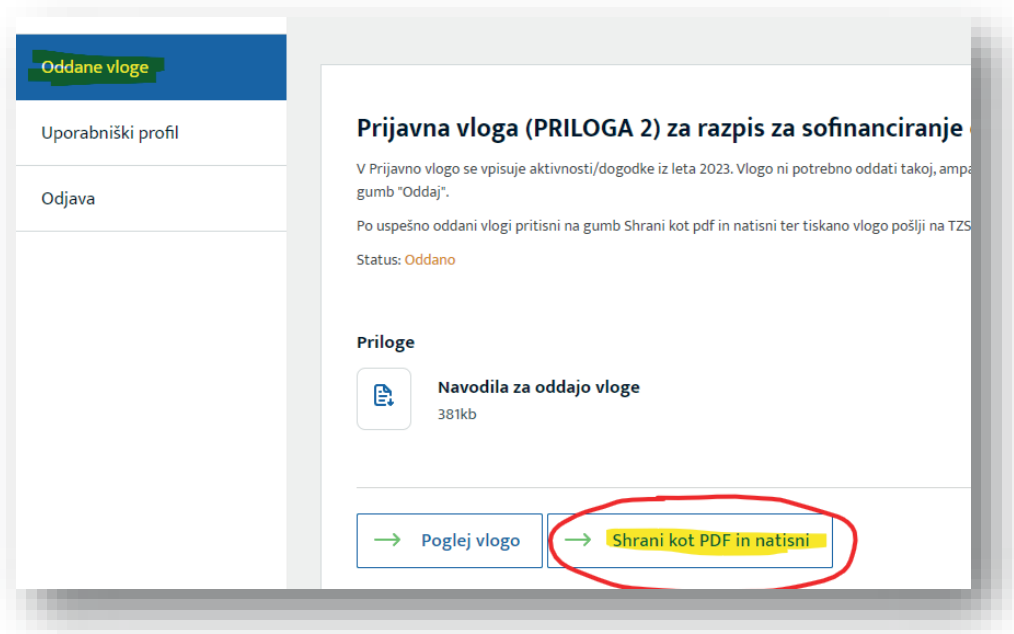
Oddane vloge

Uporabniški profil

Odjava

Prijavna vloga (PRILOGA 2) za razpis za sofinanciranje

V Prijavno vlogo se vpisuje aktivnosti/dogodke iz leta 2023. Vlogo ni potrebno oddati takoj, ampa gumb "Oddaj".

Po uspešno oddani vlogi pritisni na gumb Shrani kot pdf in natisni ter tiskano vlogo pošlji na TZS

Status: Oddano

Priloge

Navodila za oddajo vloge
381kb

→ Poglej vlogo

→ Shrani kot PDF in natisni